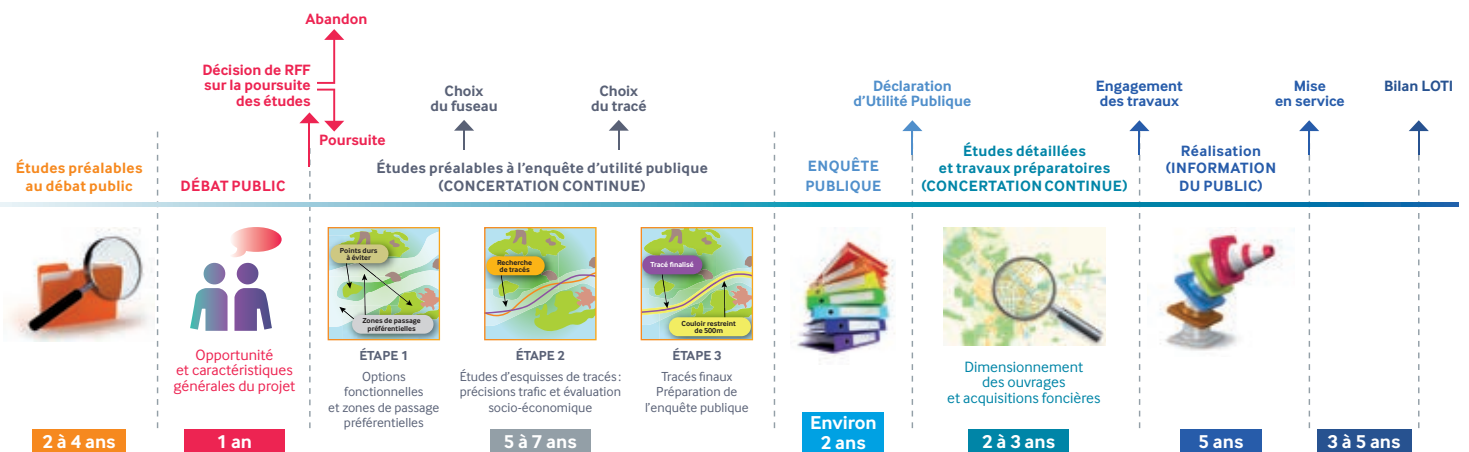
Abandon

Décision de RFF sur la poursuite des études

Poursuite

Choix du fuseau

Choix du tracé

Déclaration d'Utilité Publique

Engagement des travaux

Mise en service

Bilan LOTI

Études préalables au débat public

DÉBAT PUBLIC

Études préalables à l'enquête d'utilité publique (CONCERTATION CONTINUE)

ENQUÊTE PUBLIQUE

Études détaillées et travaux préparatoires (CONCERTATION CONTINUE)

Réalisation (INFORMATION DU PUBLIC)

Opportunité et caractéristiques générales du projet

Points durs à éviter

Zones de passage préférentielles

ÉTAPE 1

Options fonctionnelles et zones de passage préférentielles

Recherche de tracés

ÉTAPE 2

Études d'esquisses de tracés : précisions trafic et évaluation socio-économique

Tracé finalisé

Couloir restreint de 500m

ÉTAPE 3

Tracés finaux Préparation de l'enquête publique

Dimensionnement des ouvrages et acquisitions foncières

2 à 4 ans

1 an

5 à 7 ans

Environ 2 ans

2 à 3 ans

5 ans

3 à 5 ans